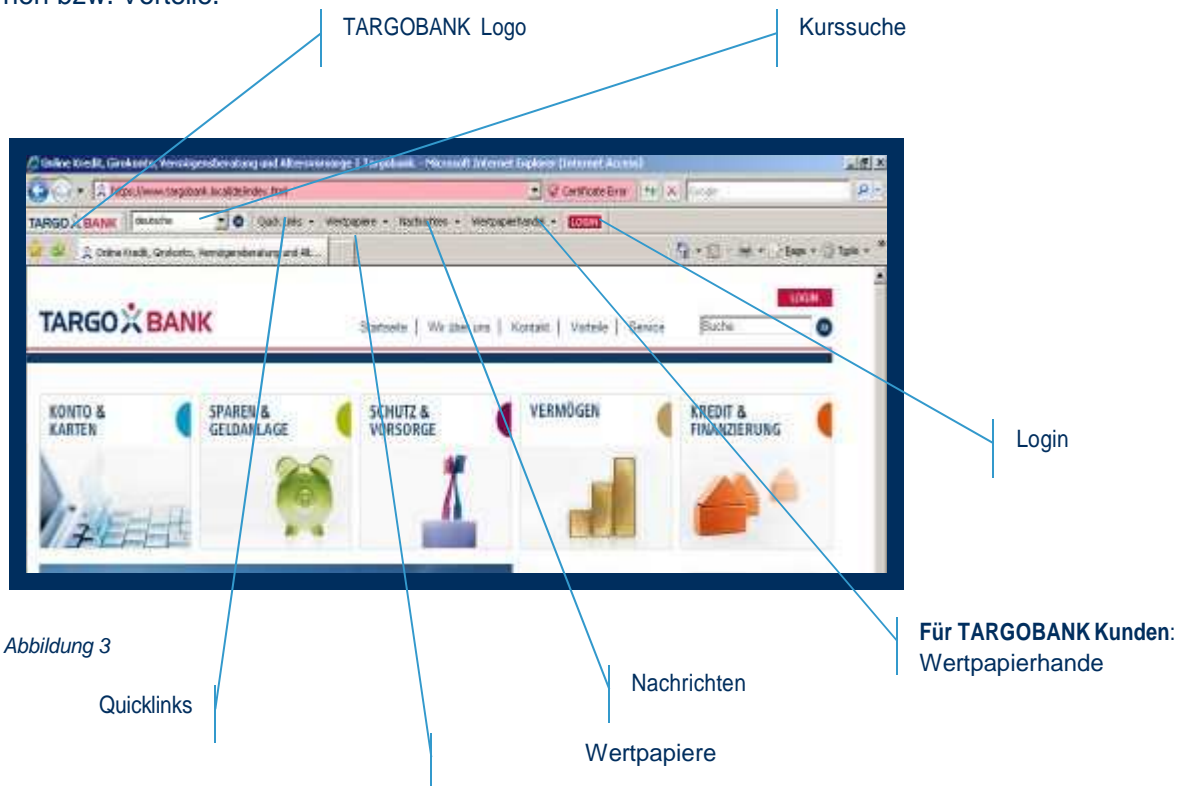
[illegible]hen bzw. Vorteile.

TARGOBANK Logo

Kurssuche

Online Kredit, Girokonto, Vermögensberatung und Altersvorsorge | Targobank - Microsoft Internet Explorer (Internet Access)

https://www.targobank.local/de/index.html

Certificate Error

Google

TARGOBANK

deutsche

Quick Links

Wertpapiere

Nachrichten

Wertpapierhandel

LOGIN

Online Kredit, Girokonto, Vermögensberatung und Alt...

Page

Tools

LOGIN

TARGOBANK

Startseite | Wir über uns | Kontakt | Vorteile | Service

Suche

KONTO & KARTEN

SPAREN & GELDANLAGE

SCHUTZ & VORSORGE

VERMÖGEN

KREDIT & FINANZIERUNG

Login

Abbildung 3

**Für TARGOBANK Kunden**: Wertpapierhande

Nachrichten

Quicklinks

Wertpapiere